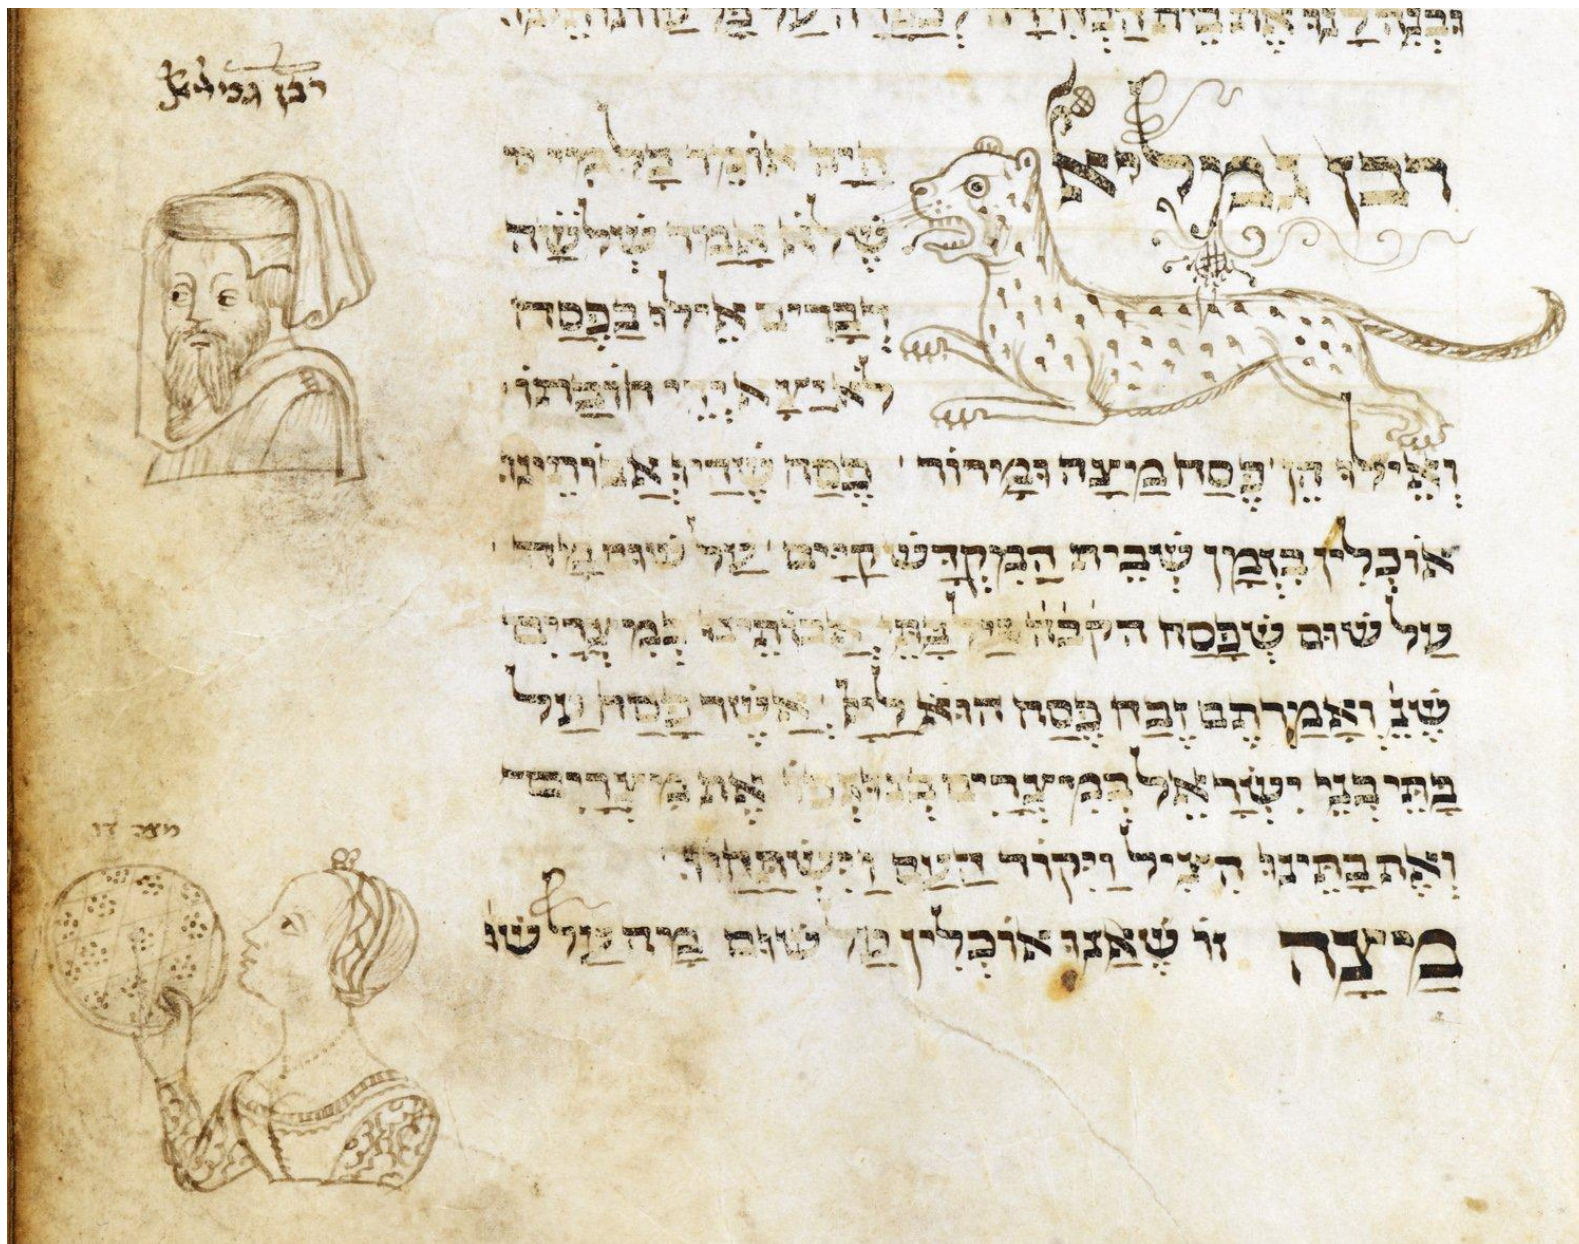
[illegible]

רבן גמליאל

רבן גמליאל היה אומר כל מי שלא אמר שלשה דברים אילו בפסח לא יצא ידי חובתו

ואילו הן פסח מצה ומרור פסח שהיו אבותינו אוכלין בזמן שבית המקדש קיים על שום מה על שום שפסח הקב״ה על בתי אבותינו במצרים שנ׳ ואמרתם זבח פסח הוא ליי׳ אשר פסח על בתי בני ישראל במצרים בנגפו את מצרים ואת בתינו הציל ויקוד העם וישתחוו

מצה זו שאנו אוכלין על שום מה על ש

מצה זו